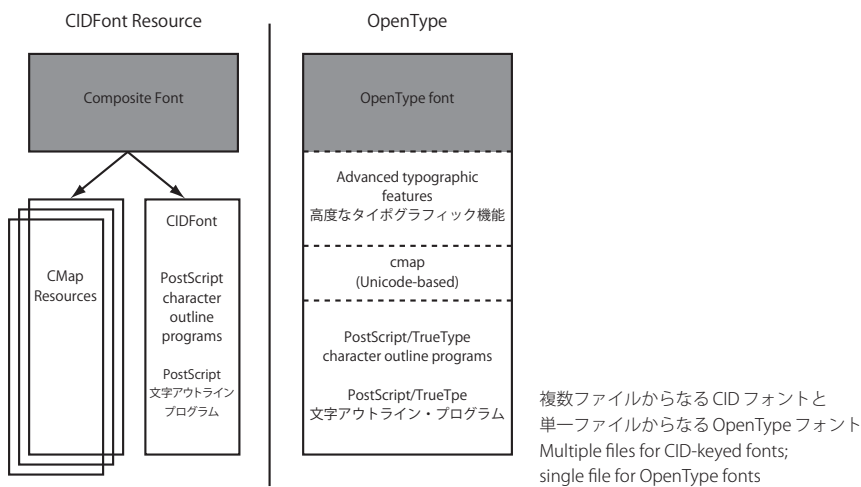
CIDFont Resource

Composite Font

CMap Resources

CIDFont

PostScript character outline programs

PostScript 文字アウトラインプログラム

OpenType

OpenType font

Advanced typographic features
高度なタイポグラフィック機能

cmap
(Unicode-based)

PostScript/TrueType character outline programs

PostScript/TrueTpe
文字アウトライン・プログラム

複数ファイルからなる CID フォントと
単一ファイルからなる OpenType フォント
Multiple files for CID-keyed fonts;
single file for OpenType fonts